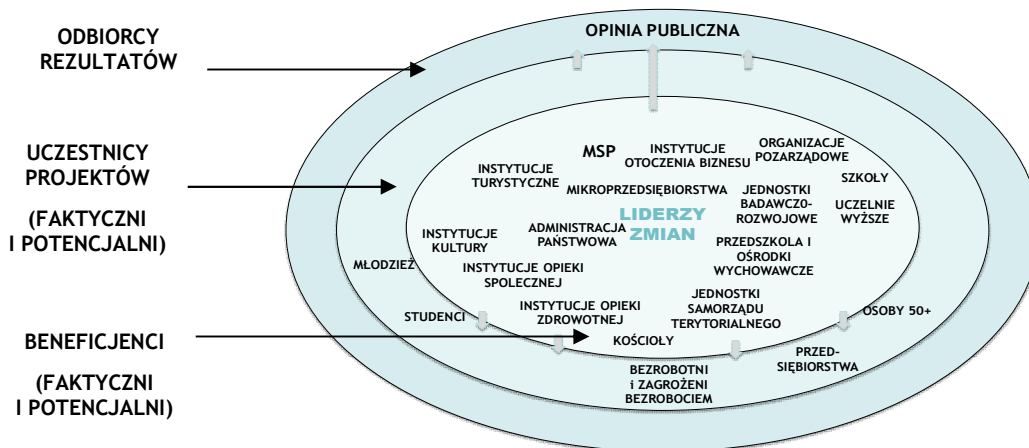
ODBIORCY REZULTATÓW

UCZESTNICY PROJEKTÓW

(FAKTYCZNI I POTENCJALNI)

BENEFICJENCI

(FAKTYCZNI I POTENCJALNI)

OPINIA PUBLICZNA

MSP

INSTYTUCJE OTOCZENIA BIZNESU

ORGANIZACJE POZARZĄDOWE

INSTYTUCJE TURYSTYCZNE

MIKROPRZEDSIĘBIORSTWA

SZKOŁY

JEDNOSTKI BADAWCZO-ROZWOJOWE

UCZELNIE WYŻSZE

LIDERZY ZMIAN

INSTYTUCJE KULTURY

ADMINISTRACJA PAŃSTWOWA

PRZEDSZKOLA I OŚRODKI WYCHOWAWCZE

MŁODZIEŻ

INSTYTUCJE OPIEKI SPOŁECZNEJ

JEDNOSTKI SAMORZĄDU TERYTORIALNEGO

STUDENCI

INSTYTUCJE OPIEKI ZDROWOTNEJ

OSOBY 50+

KOŚCIOŁY

PRZEDSIĘBIORSTWA

BEZROBOTNI i ZAGROŻENI BEZROBOCIEM